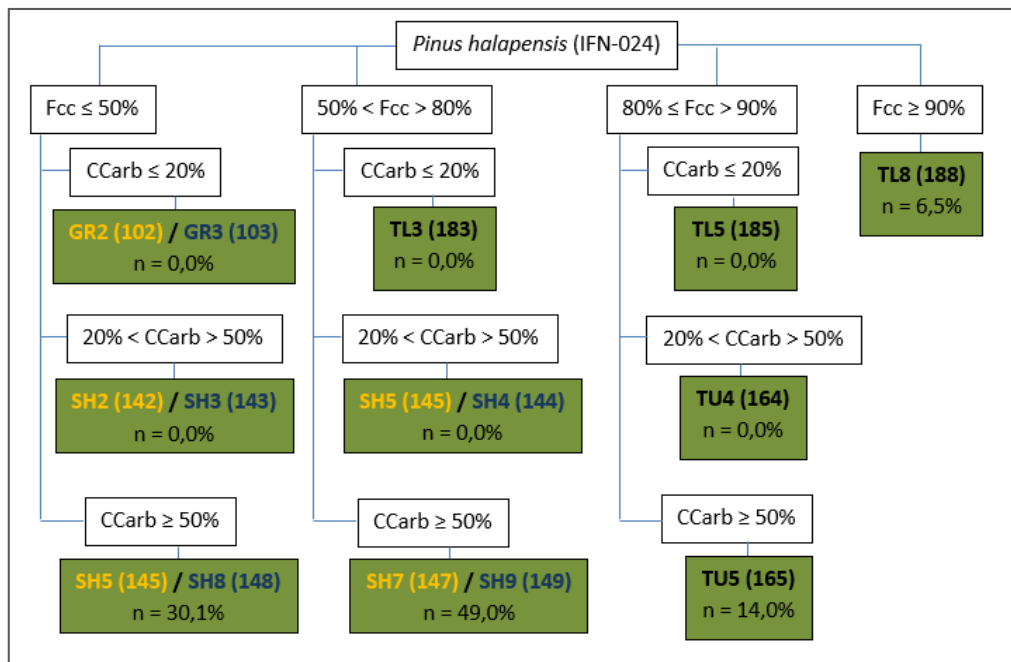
*Pinus halapensis* (IFN-024)

Fcc ≤ 50%

CCarb ≤ 20%

GR2 (102) / GR3 (103)
n = 0,0%

20% < CCarb > 50%

SH2 (142) / SH3 (143)
n = 0,0%

CCarb ≥ 50%

SH5 (145) / SH8 (148)
n = 30,1%

50% < Fcc > 80%

CCarb ≤ 20%

TL3 (183)
n = 0,0%

20% < CCarb > 50%

SH5 (145) / SH4 (144)
n = 0,0%

CCarb ≥ 50%

SH7 (147) / SH9 (149)
n = 49,0%

80% ≤ Fcc > 90%

CCarb ≤ 20%

TL5 (185)
n = 0,0%

20% < CCarb > 50%

TU4 (164)
n = 0,0%

CCarb ≥ 50%

TU5 (165)
n = 14,0%

Fcc ≥ 90%

TL8 (188)
n = 6,5%